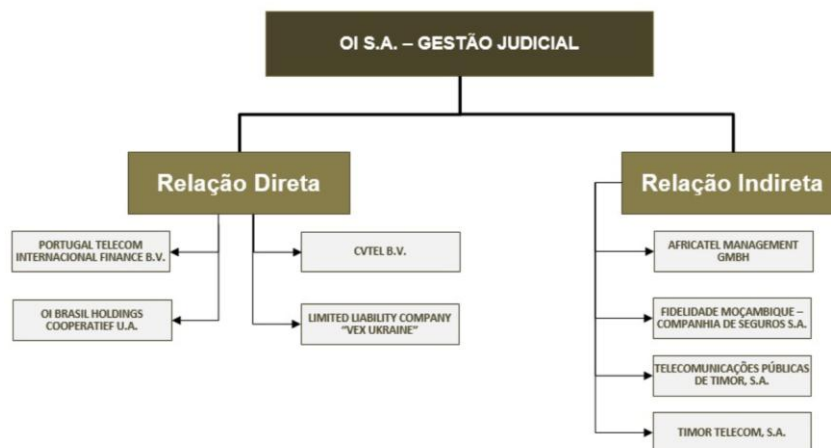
OI S.A. – GESTÃO JUDICIAL

Relação Direta

PORTUGAL TELECOM INTERNACIONAL FINANCE B.V.

OI BRASIL HOLDINGS COOPERATIEF U.A.

CVTEL B.V.

LIMITED LIABILITY COMPANY "VEX UKRAINE"

Relação Indireta

AFRICATEL MANAGEMENT GMBH

FIDELIDADE MOÇAMBIQUE – COMPANHIA DE SEGUROS S.A.

TELECOMUNICAÇÕES PÚBLICAS DE TIMOR, S.A.

TIMOR TELECOM, S.A.